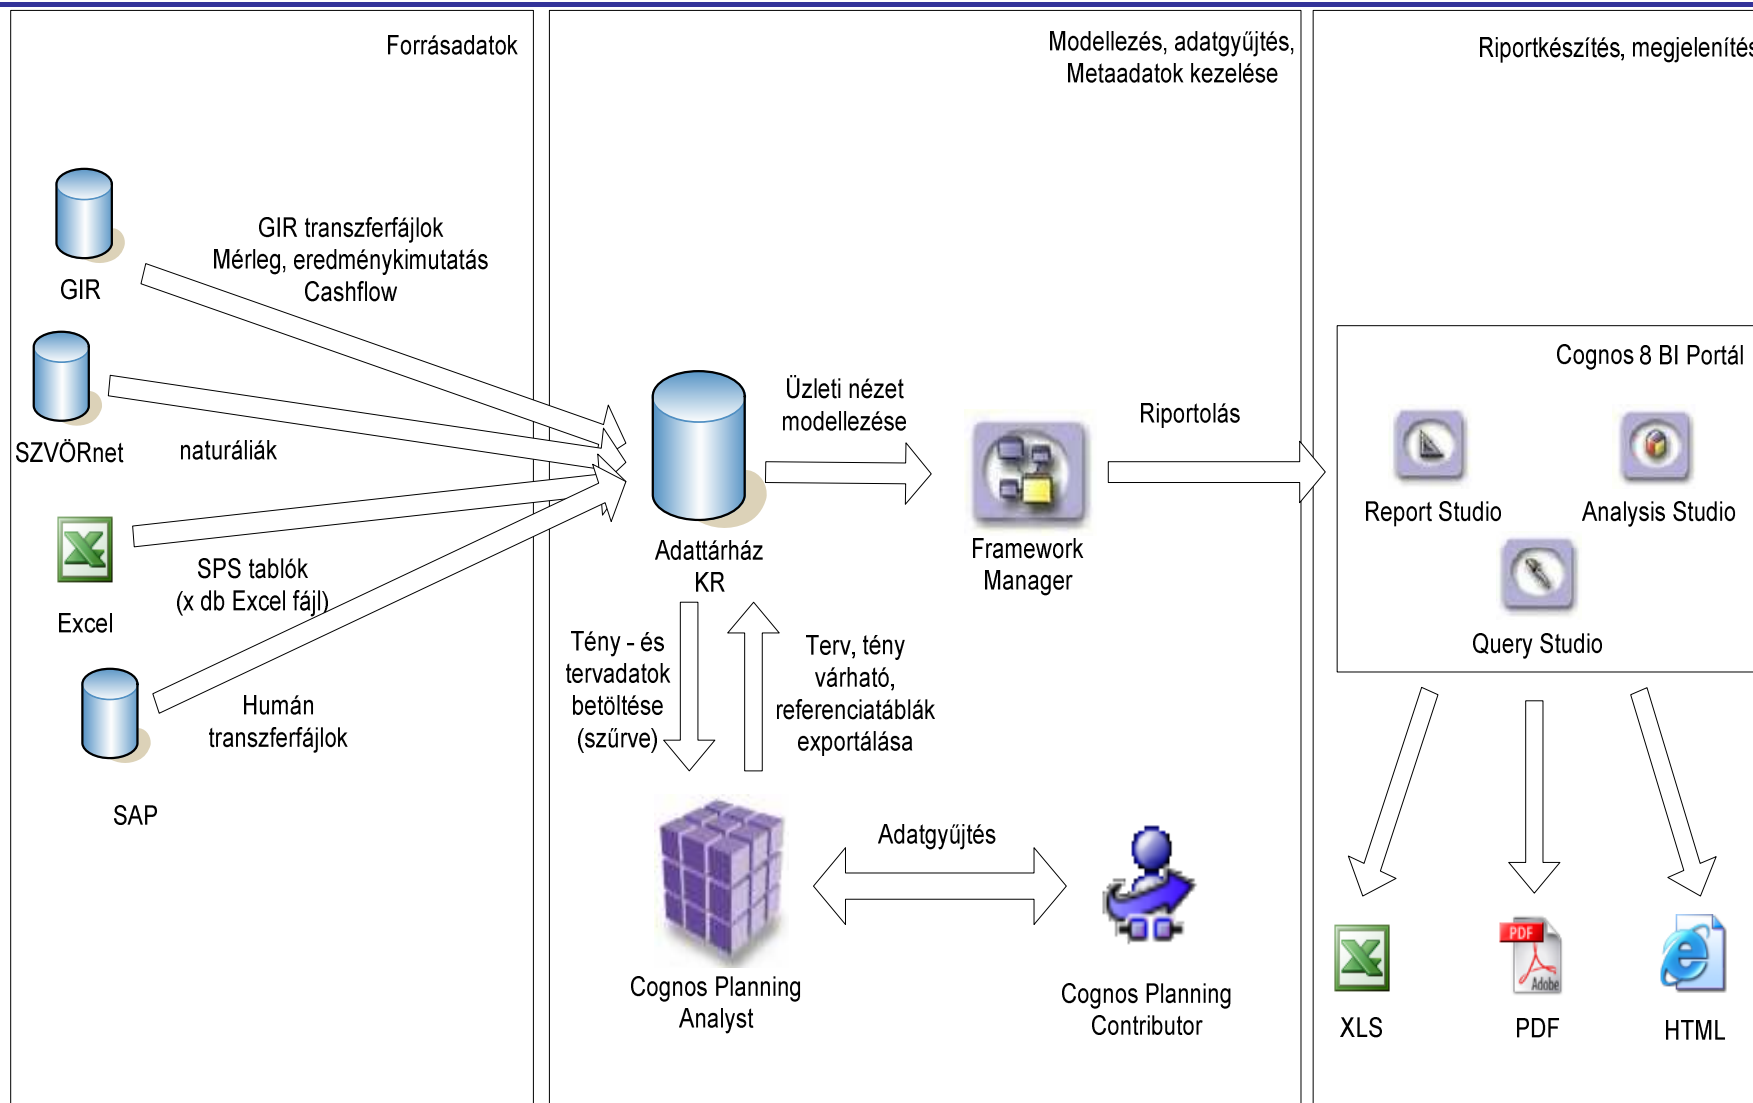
Forrásadatok

GIR

GIR transzferfájlok
Mérleg, eredménykimutatás
Cashflow

SZVÖRnet

naturáliák

Excel

SPS tablók
(x db Excel fájl)

SAP

Humán
transzferfájlok

Modellezés, adatgyűjtés,
Metaadatok kezelése

Adattárház
KR

Üzleti nézet
modellezése

Framework
Manager

Riportolás

Tény - és
tervadatok
betöltése
(szűrve)

Terv, tény
várható,
referenciatáblák
exportálása

Adatgyűjtés

Cognos Planning
Analyst

Cognos Planning
Contributor

Riportkészítés, megjelenítés

Cognos 8 BI Portál

Report Studio

Analysis Studio

Query Studio

XLS

PDF

HTML